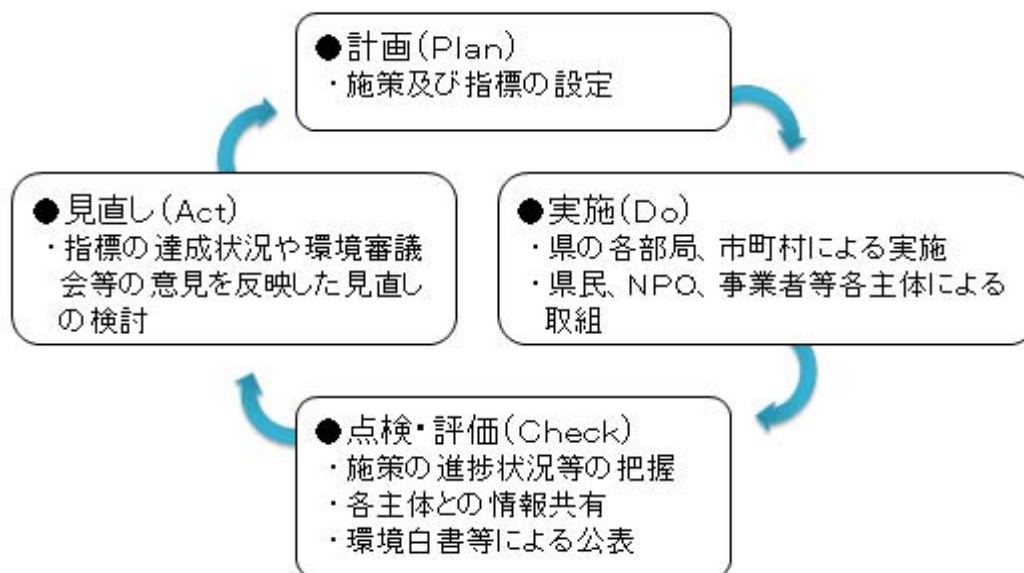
●計画(Plan)
・施策及び指標の設定

●実施(Do)
・県の各部局、市町村による実施
・県民、NPO、事業者等各主体による取組

●点検・評価(Check)
・施策の進捗状況等の把握
・各主体との情報共有
・環境白書等による公表

●見直し(Act)
・指標の達成状況や環境審議会等の意見を反映した見直しの検討